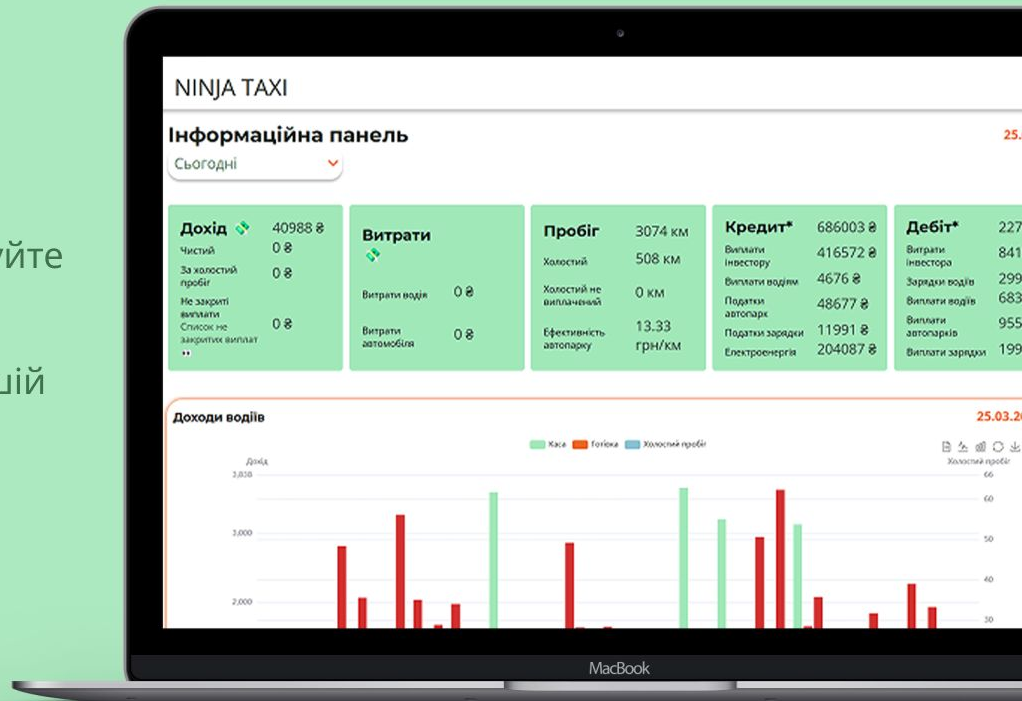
уйте

ший

NINJA TAXI

Інформаційна панель

25.

Сьогодні

Дохід 40988 ₴
Чистий 0 ₴
За холостий пробіг 0 ₴
Не закриті виплати 0 ₴
Список не закритих виплат

Витрати
Витрати водія 0 ₴
Витрати автомобіля 0 ₴

Пробіг 3074 км
Холостий 508 км
Холостий не виплачений 0 км
Ефективність автопарку 13.33 грн/км

Кредит* 686003 ₴
Виплати інвестору 416572 ₴
Виплати водіям 4676 ₴
Податки автопарк 48677 ₴
Податки зарядки 11991 ₴
Електроенергія 204087 ₴

Дебіт* 227
Витрати інвестора 841
Зарядки водіїв 299
Виплати водіїв 683
Виплати автопарків 955
Виплати зарядки 199

Доходи водіїв

25.03.2

Каса Готівка Холостий пробіг

Дохід
3,838
3,000
2,000

Холостий пробіг
66
60
50
40
30

MacBook